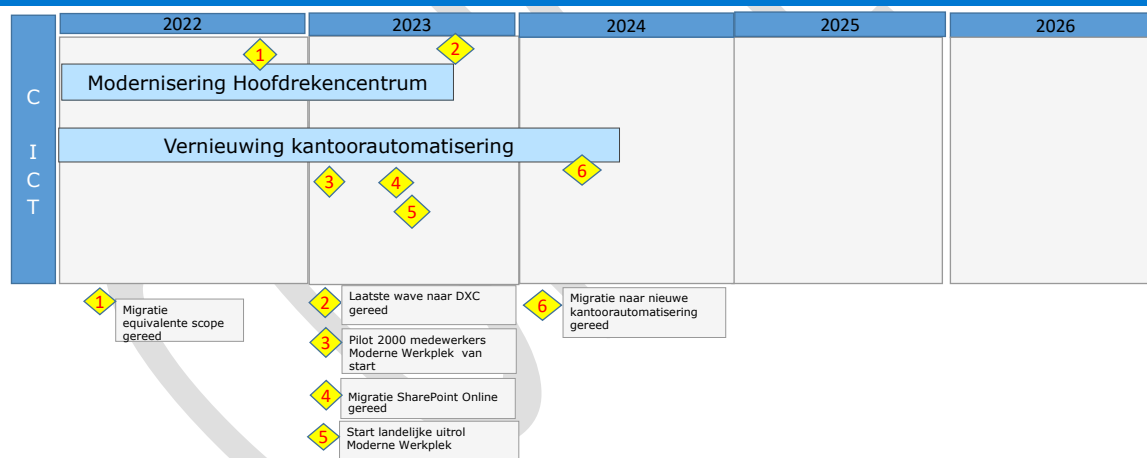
2022

2023

2024

2025

2026

C

I

C

T

1

2

Modernisering Hoofdrekencentrum

Vernieuwing kantoorautomatisering

3

4

5

6

1 Migratie equivalente scope gereed

2 Laatste wave naar DXC gereed

3 Pilot 2000 medewerkers Moderne Werkplek van start

4 Migratie SharePoint Online gereed

5 Start landelijke uitrol Moderne Werkplek

6 Migratie naar nieuwe kantoorautomatisering gereed